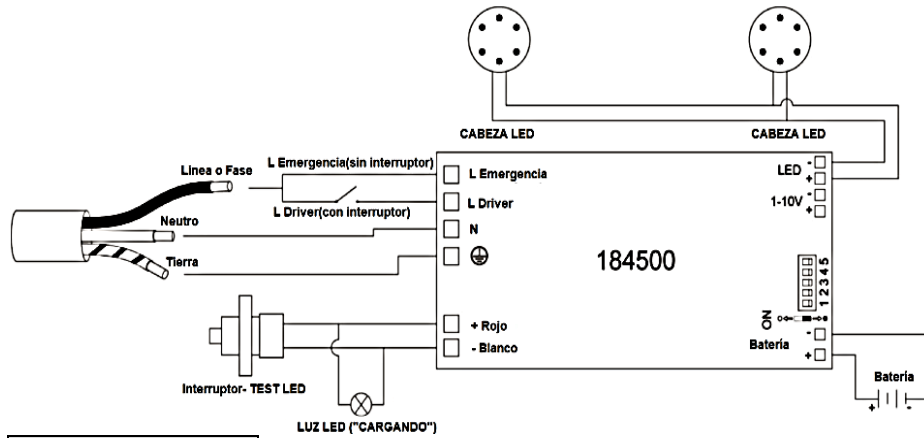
CABEZA LED

CABEZA LED

Linea o Fase

L Emergencia(sin interruptor)

L Driver(con interruptor)

Neutro

Tierra

L Emergencia

L Driver

N

184500

LED - +

1-10V - +

12345

ON

+ Rojo

- Blanco

Batería - +

Batería

+ -

Interruptor- TEST LED

LUZ LED ("CARGANDO")